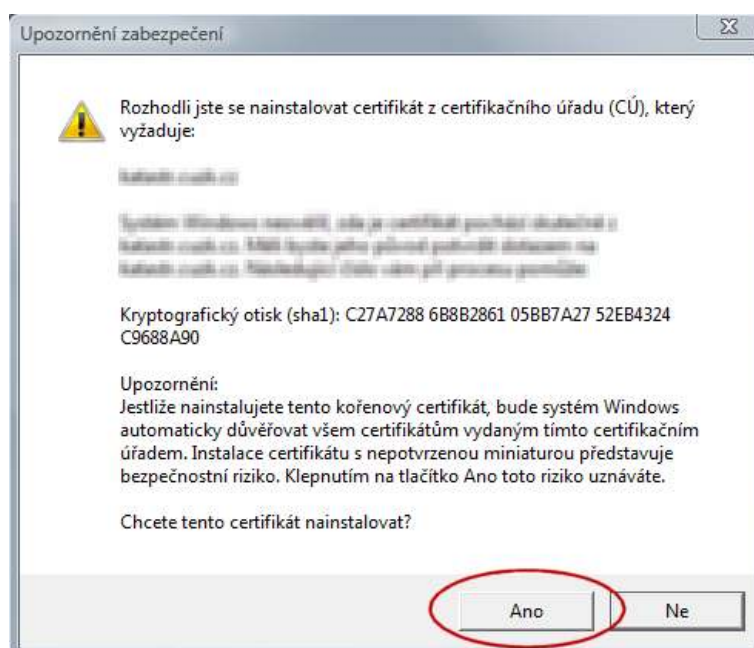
Upozornění zabezpečení

Rozhodli jste se nainstalovat certifikát z certifikačního úřadu (CÚ), který vyžaduje:

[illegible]

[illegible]

Kryptografický otisk (sha1): C27A7288 6B8B2861 05BB7A27 52EB4324 C9688A90

Upozornění:
Jestliže nainstalujete tento kořenový certifikát, bude systém Windows automaticky důvěřovat všem certifikátům vydaným tímto certifikačním úřadem. Instalace certifikátu s nepotvrzenou miniaturou představuje bezpečnostní riziko. Klepnutím na tlačítko Ano toto riziko uznáváte.

Chcete tento certifikát nainstalovat?

Ano

Ne